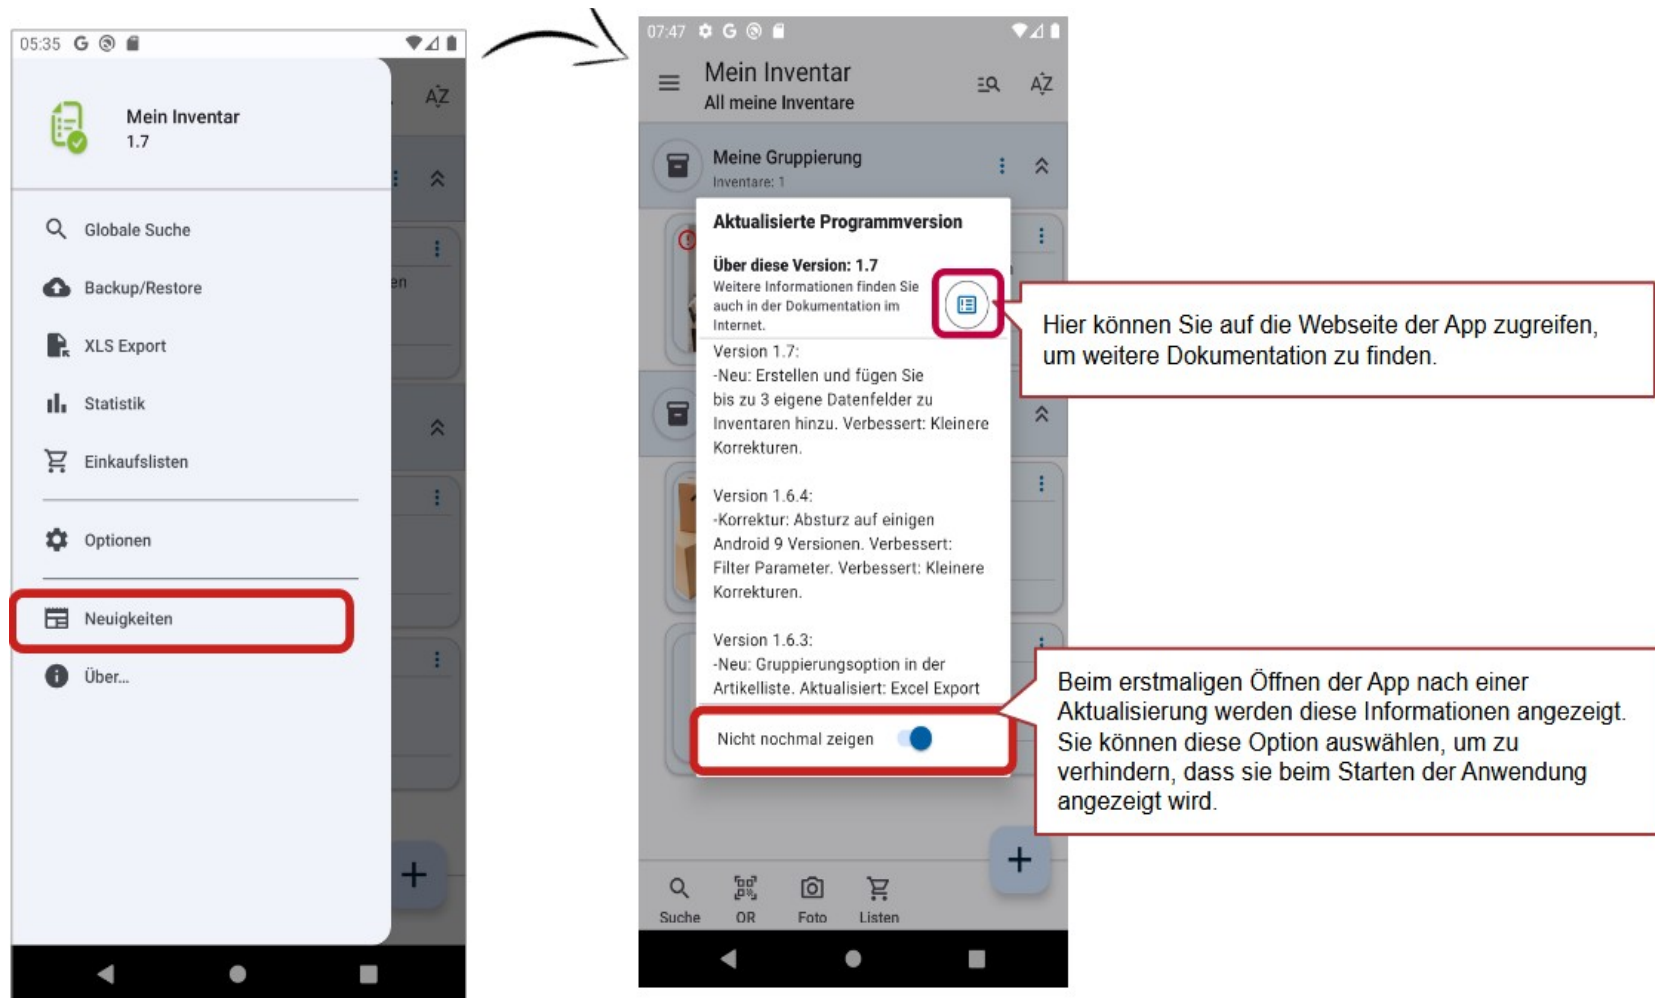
05:35 G

AZ

Mein Inventar
1.7

Globale Suche

Backup/Restore

en

XLS Export

Statistik

Einkaufslisten

Optionen

Neuigkeiten

Über...

07:47 G

Mein Inventar
All meine Inventare

AZ

Meine Gruppierung
Inventare: 1

Aktualisierte Programmversion

Über diese Version: 1.7
Weitere Informationen finden Sie auch in der Dokumentation im Internet.

Version 1.7:
-Neu: Erstellen und fügen Sie bis zu 3 eigene Datenfelder zu Inventaren hinzu. Verbessert: Kleinere Korrekturen.

Version 1.6.4:
-Korrektur: Absturz auf einigen Android 9 Versionen. Verbessert: Filter Parameter. Verbessert: Kleinere Korrekturen.

Version 1.6.3:
-Neu: Gruppierungsoption in der Artikelliste. Aktualisiert: Excel Export

Nicht nochmal zeigen

Suche QR Foto Listen

Hier können Sie auf die Webseite der App zugreifen, um weitere Dokumentation zu finden.

Beim erstmaligen Öffnen der App nach einer Aktualisierung werden diese Informationen angezeigt. Sie können diese Option auswählen, um zu verhindern, dass sie beim Starten der Anwendung angezeigt wird.